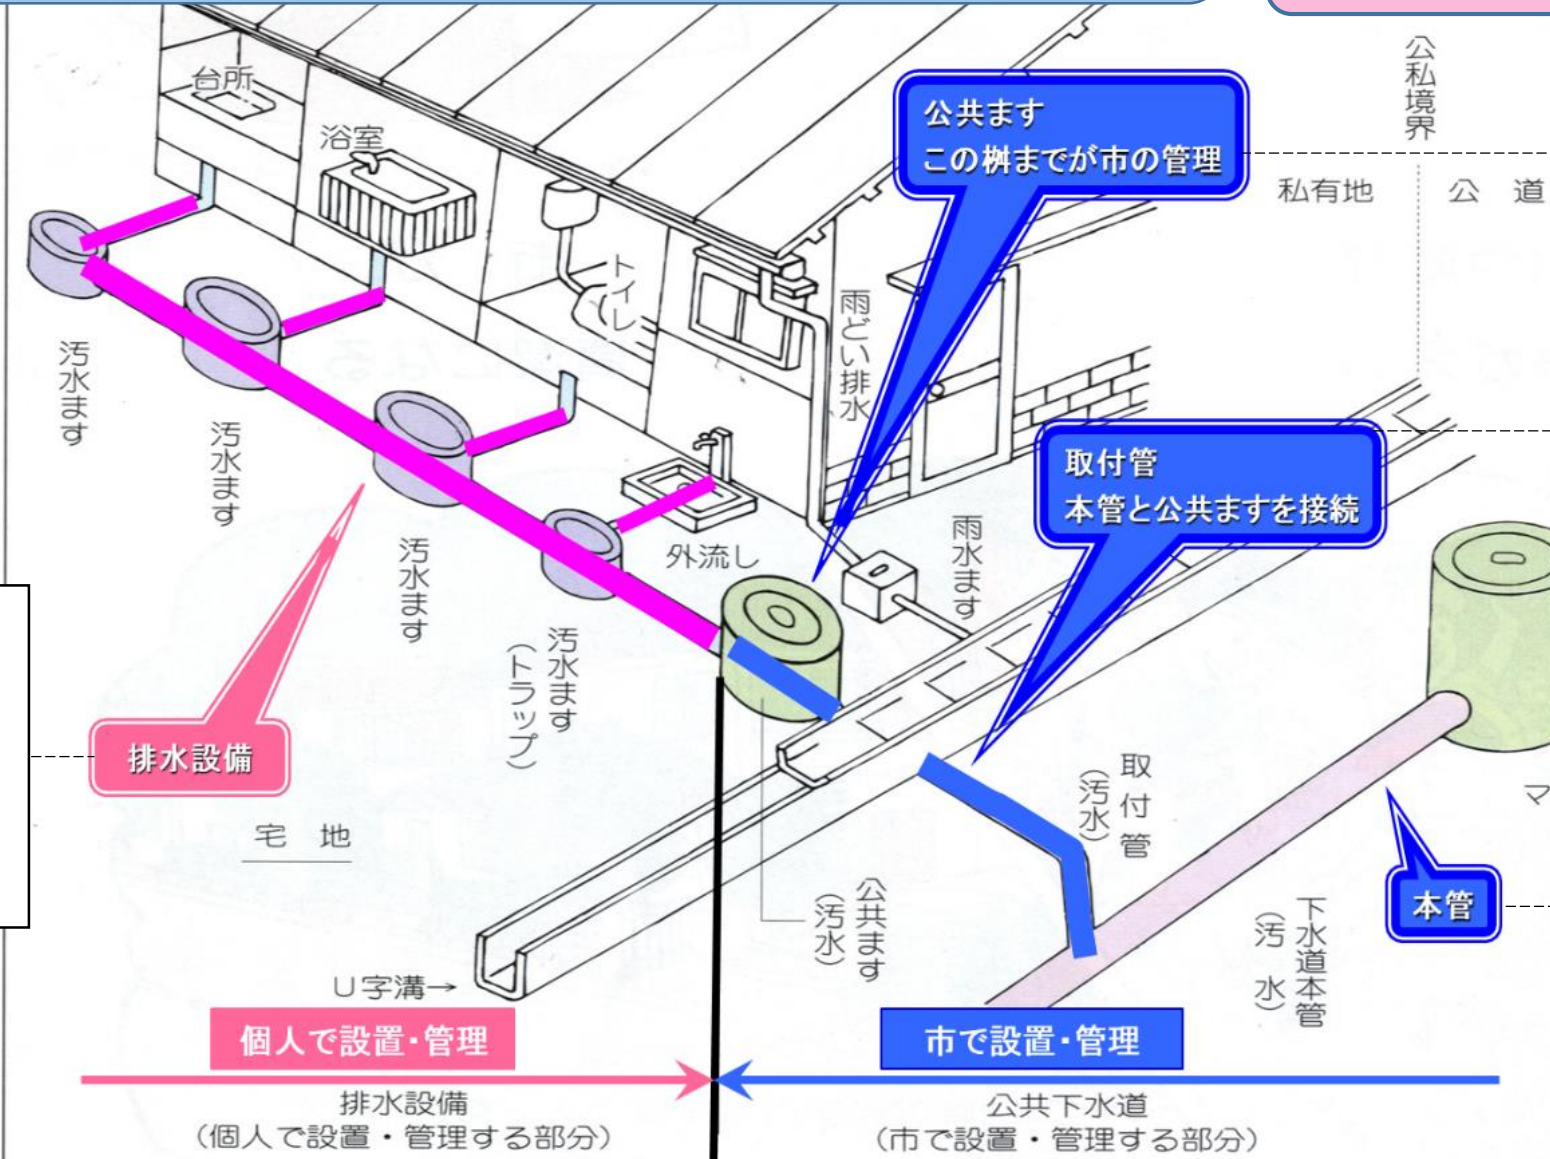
台所

浴室

トイレ

公共ます
この桝までが市の管理

公私境界

私有地

公　道

雨どい排水

汚水ます

汚水ます

汚水ます

外流し

汚水ます（トラップ）

雨水ます

取付管
本管と公共ますを接続

排水設備

宅　地

取付管（汚水）

公共ます（汚水）

下水道本管（汚水）

本管

マ

U字溝→

個人で設置・管理

市で設置・管理

排水設備
（個人で設置・管理する部分）

公共下水道
（市で設置・管理する部分）